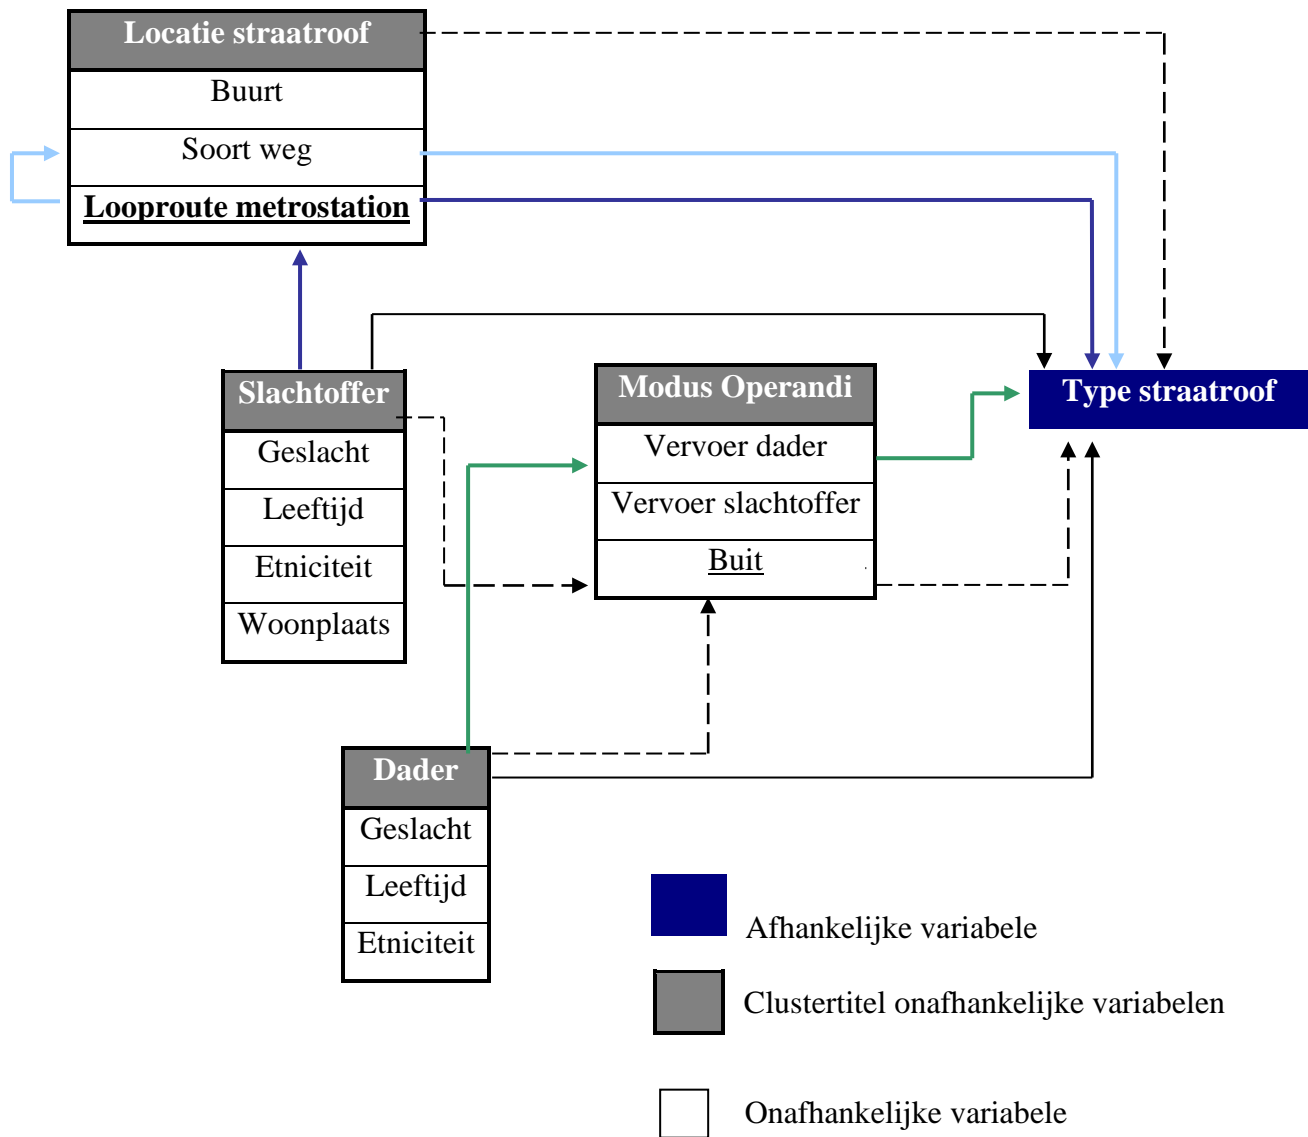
Locatie straatroof
Buurt
Soort weg
Looproute metrostation

Slachtoffer
Geslacht
Leeftijd
Etniciteit
Woonplaats

Modus Operandi
Vervoer dader
Vervoer slachtoffer
Buit

Type straatroof

Dader
Geslacht
Leeftijd
Etniciteit

Afhankelijke variabele
Clustertitel onafhankelijke variabelen
Onafhankelijke variabele